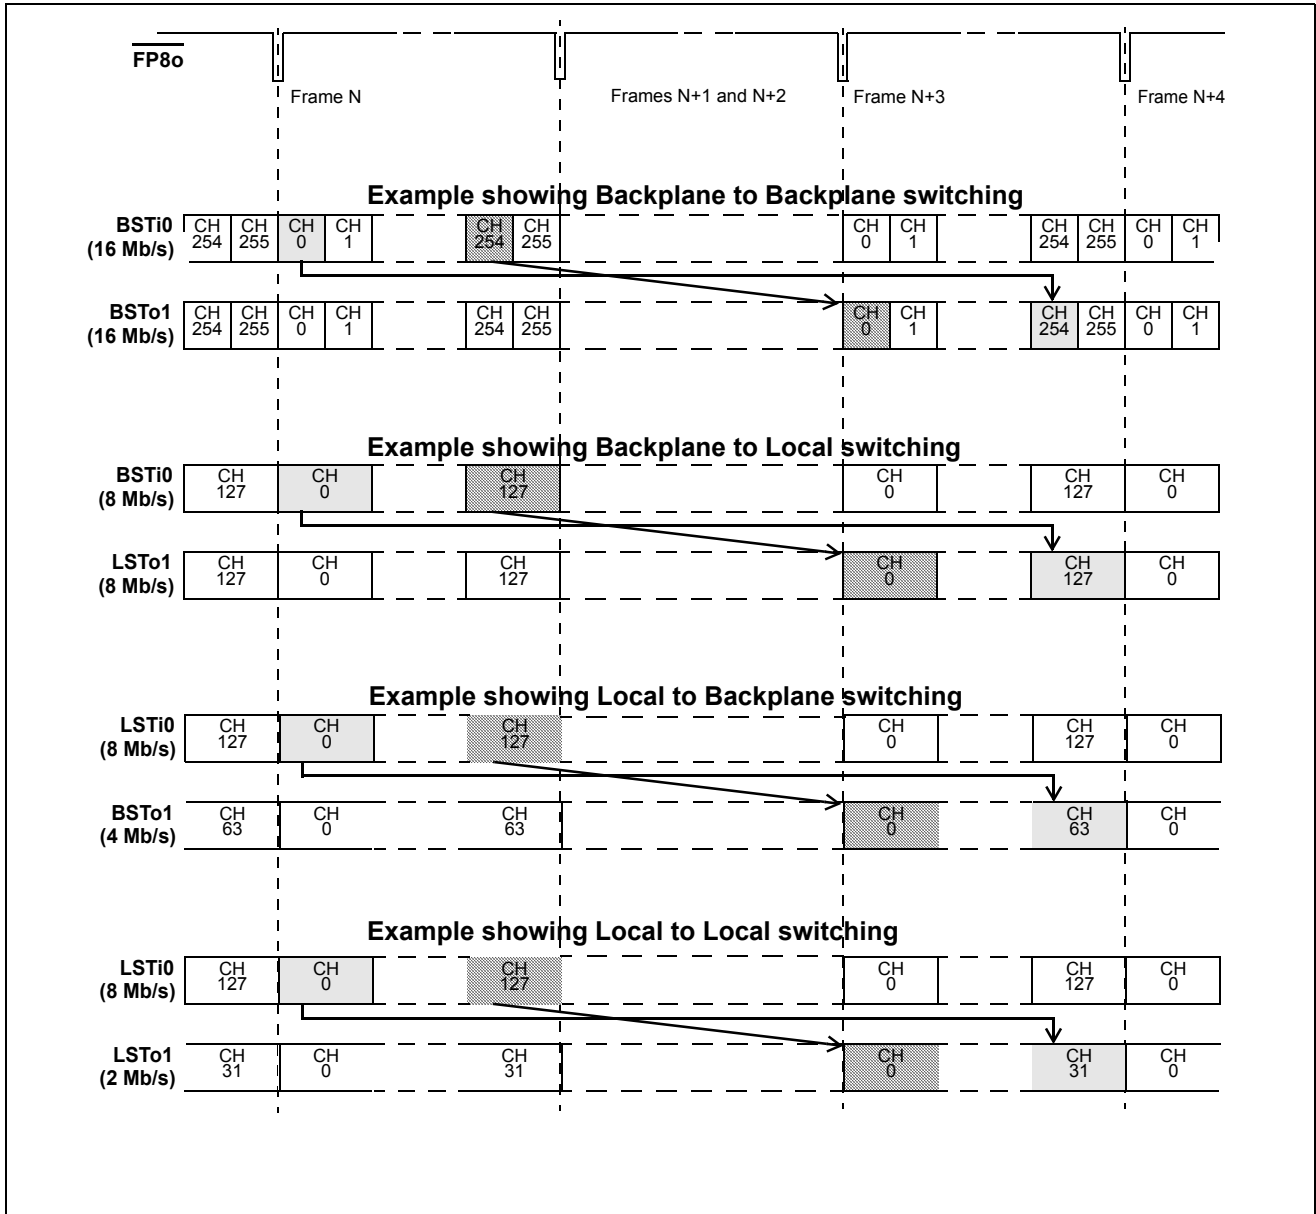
$\overline{\text{FP8o}}$

Frame N

Frames N+1 and N+2

Frame N+3

Frame N+4

Example showing Backplane to Backplane switching

BSTi0 (16 Mb/s)

CH 254 CH 255 CH 0 CH 1 CH 254 CH 255 CH 0 CH 1 CH 254 CH 255 CH 0 CH 1

BSTo1 (16 Mb/s)

CH 254 CH 255 CH 0 CH 1 CH 254 CH 255 CH 0 CH 1 CH 254 CH 255 CH 0 CH 1

Example showing Backplane to Local switching

BSTi0 (8 Mb/s)

CH 127 CH 0 CH 127 CH 0 CH 127 CH 0

LSTo1 (8 Mb/s)

CH 127 CH 0 CH 127 CH 0 CH 127 CH 0

Example showing Local to Backplane switching

LSTi0 (8 Mb/s)

CH 127 CH 0 CH 127 CH 0 CH 127 CH 0

BSTo1 (4 Mb/s)

CH 63 CH 0 CH 63 CH 0 CH 63 CH 0

Example showing Local to Local switching

LSTi0 (8 Mb/s)

CH 127 CH 0 CH 127 CH 0 CH 127 CH 0

LSTo1 (2 Mb/s)

CH 31 CH 0 CH 31 CH 0 CH 31 CH 0